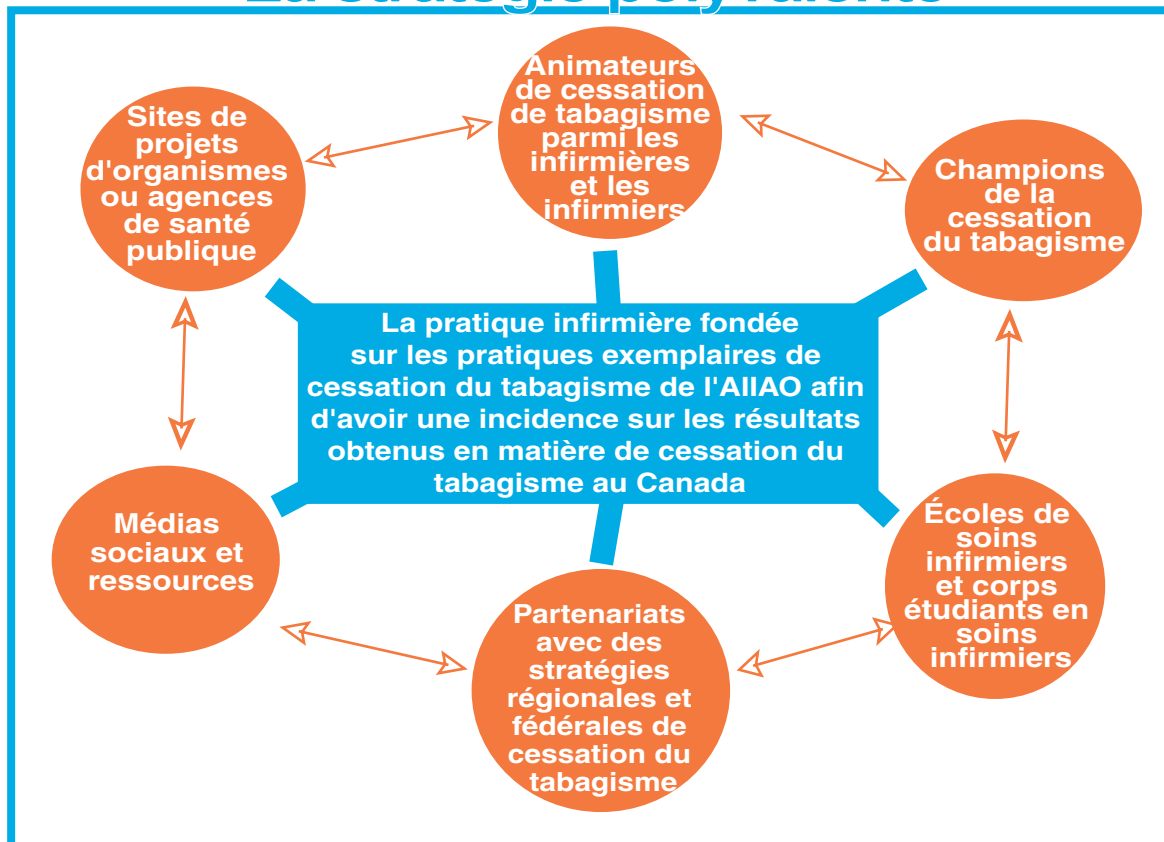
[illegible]

Animateurs de cessation de tabagisme parmi les infirmières et les infirmiers

Sites de projets d'organismes ou agences de santé publique

Champions de la cessation du tabagisme

La pratique infirmière fondée sur les pratiques exemplaires de cessation du tabagisme de l'AIIAO afin d'avoir une incidence sur les résultats obtenus en matière de cessation du tabagisme au Canada

Médias sociaux et ressources

Écoles de soins infirmiers et corps étudiants en soins infirmiers

Partenariats avec des stratégies régionales et fédérales de cessation du tabagisme